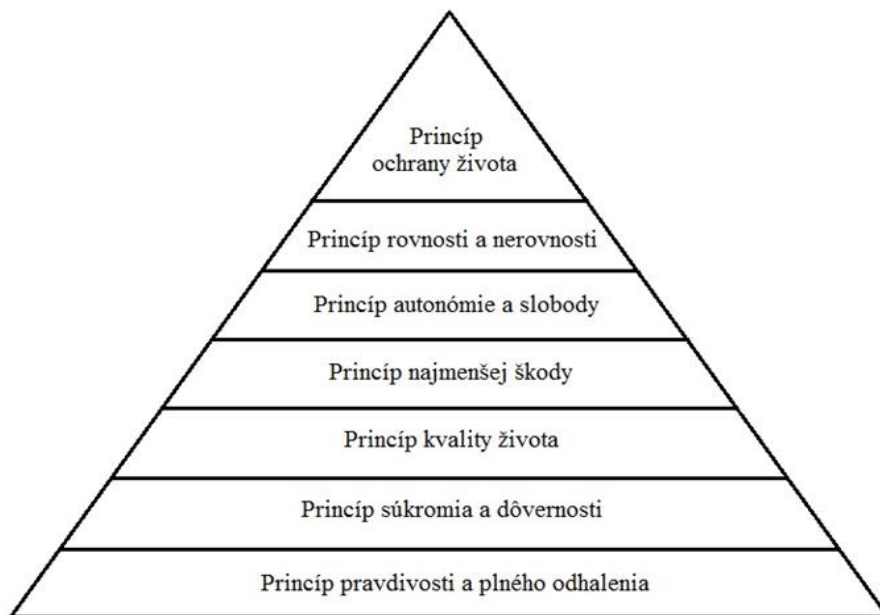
Princíp ochrany života

Princíp rovnosti a nerovnosti

Princíp autonómie a slobody

Princíp najmenšej škody

Princíp kvality života

Princíp súkromia a dôvernosti

Princíp pravdivosti a plného odhalenia